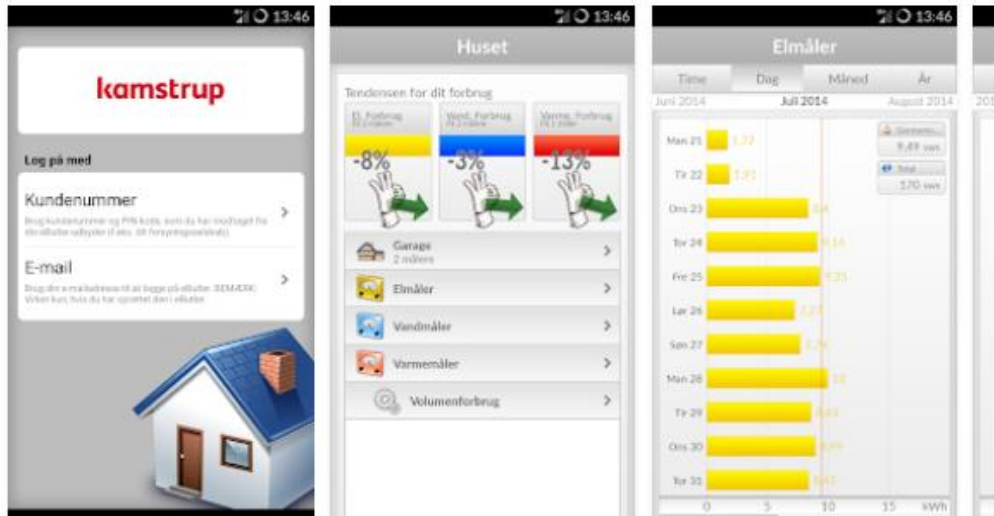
13:46

kamstrup

Log på med

Kundenummer

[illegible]

E-mail

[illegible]

13:46

Huset

Tendensen for dit forbrug

El. Forbrug

-8%

Vand. Forbrug

-3%

Varme. Forbrug

-13%

Garage
2 målere

Elmåler

Vandmåler

Varmemåler

Volumenforbrug

13:46

Elmåler

Time | Dag | Måned | År

Juni 2014 | Juli 2014 | August 2014

Man 21 | 1,72
Tir 22 | 1,91
Ons 23 | 8,4
Tor 24 | 9,16
Fre 25 | 9,35
Lør 26 | 7,27
Søn 27 | 7,76
Man 28 | 10
Tir 29 | 8,43
Ons 30 | 8,59
Tor 31 | 8,47

Gennem...
9,49 kWh

Total
170 kWh

0 | 5 | 10 | 15 | kWh